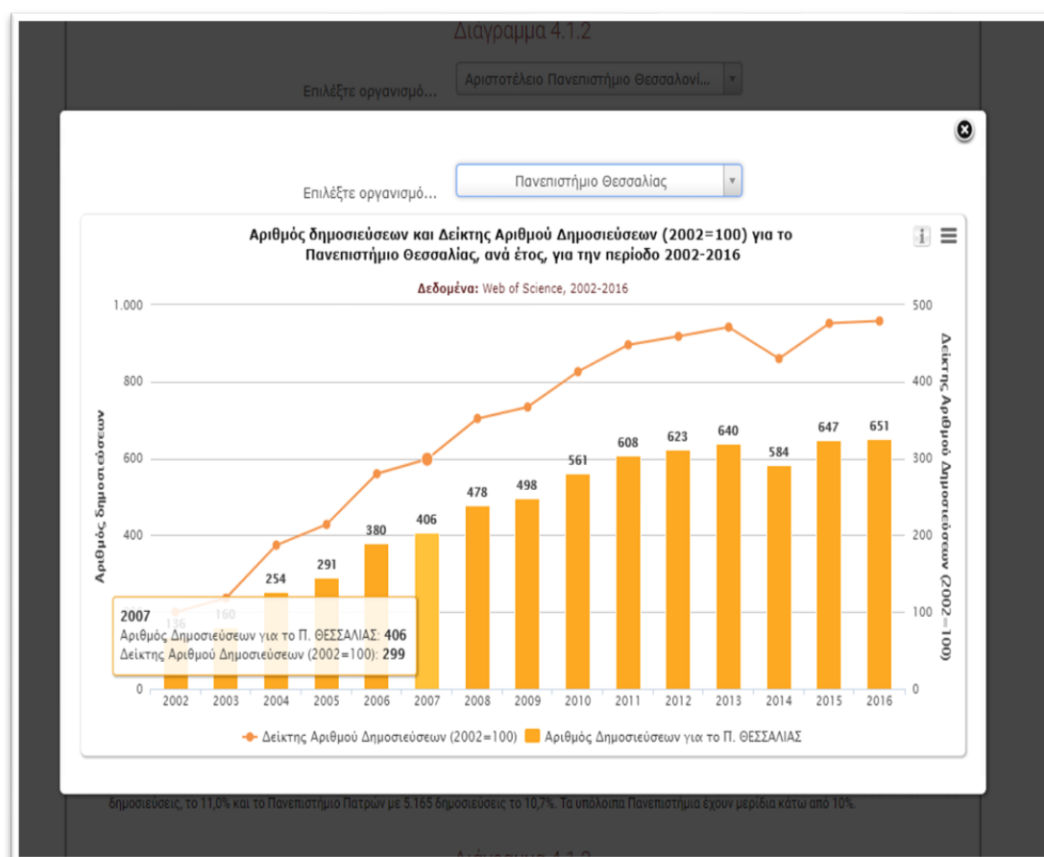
Διάγραμμα 4.1.2

Επιλέξτε οργανισμό... Αριστοτέλειο Πανεπιστήμιο Θεσσαλονί...

Επιλέξτε οργανισμό... Πανεπιστήμιο Θεσσαλίας

Αριθμός δημοσιεύσεων και Δείκτης Αριθμού Δημοσιεύσεων (2002=100) για το Πανεπιστήμιο Θεσσαλίας, ανά έτος, για την περίοδο 2002-2016

Δεδομένα: Web of Science, 2002-2016

Αριθμός δημοσιεύσεων

Δείκτης Αριθμού Δημοσιεύσεων (2002=100)

1.000
800
600
400
0

500
400
300
200
100
0

136 160 254 291 380 406 478 498 561 608 623 640 584 647 651

2002 2003 2004 2005 2006 2007 2008 2009 2010 2011 2012 2013 2014 2015 2016

2007
Αριθμός Δημοσιεύσεων για το Π. ΘΕΣΣΑΛΙΑΣ: 406
Δείκτης Αριθμού Δημοσιεύσεων (2002=100): 299

Δείκτης Αριθμού Δημοσιεύσεων (2002=100) Αριθμός Δημοσιεύσεων για το Π. ΘΕΣΣΑΛΙΑΣ

δημοσιεύσεις, το 11,0% και το Πανεπιστήμιο Πατρών με 5.165 δημοσιεύσεις το 10,7%. Τα υπόλοιπα Πανεπιστήμια έχουν μερίδια κάτω από 10%.

Διάγραμμα 4.1.3